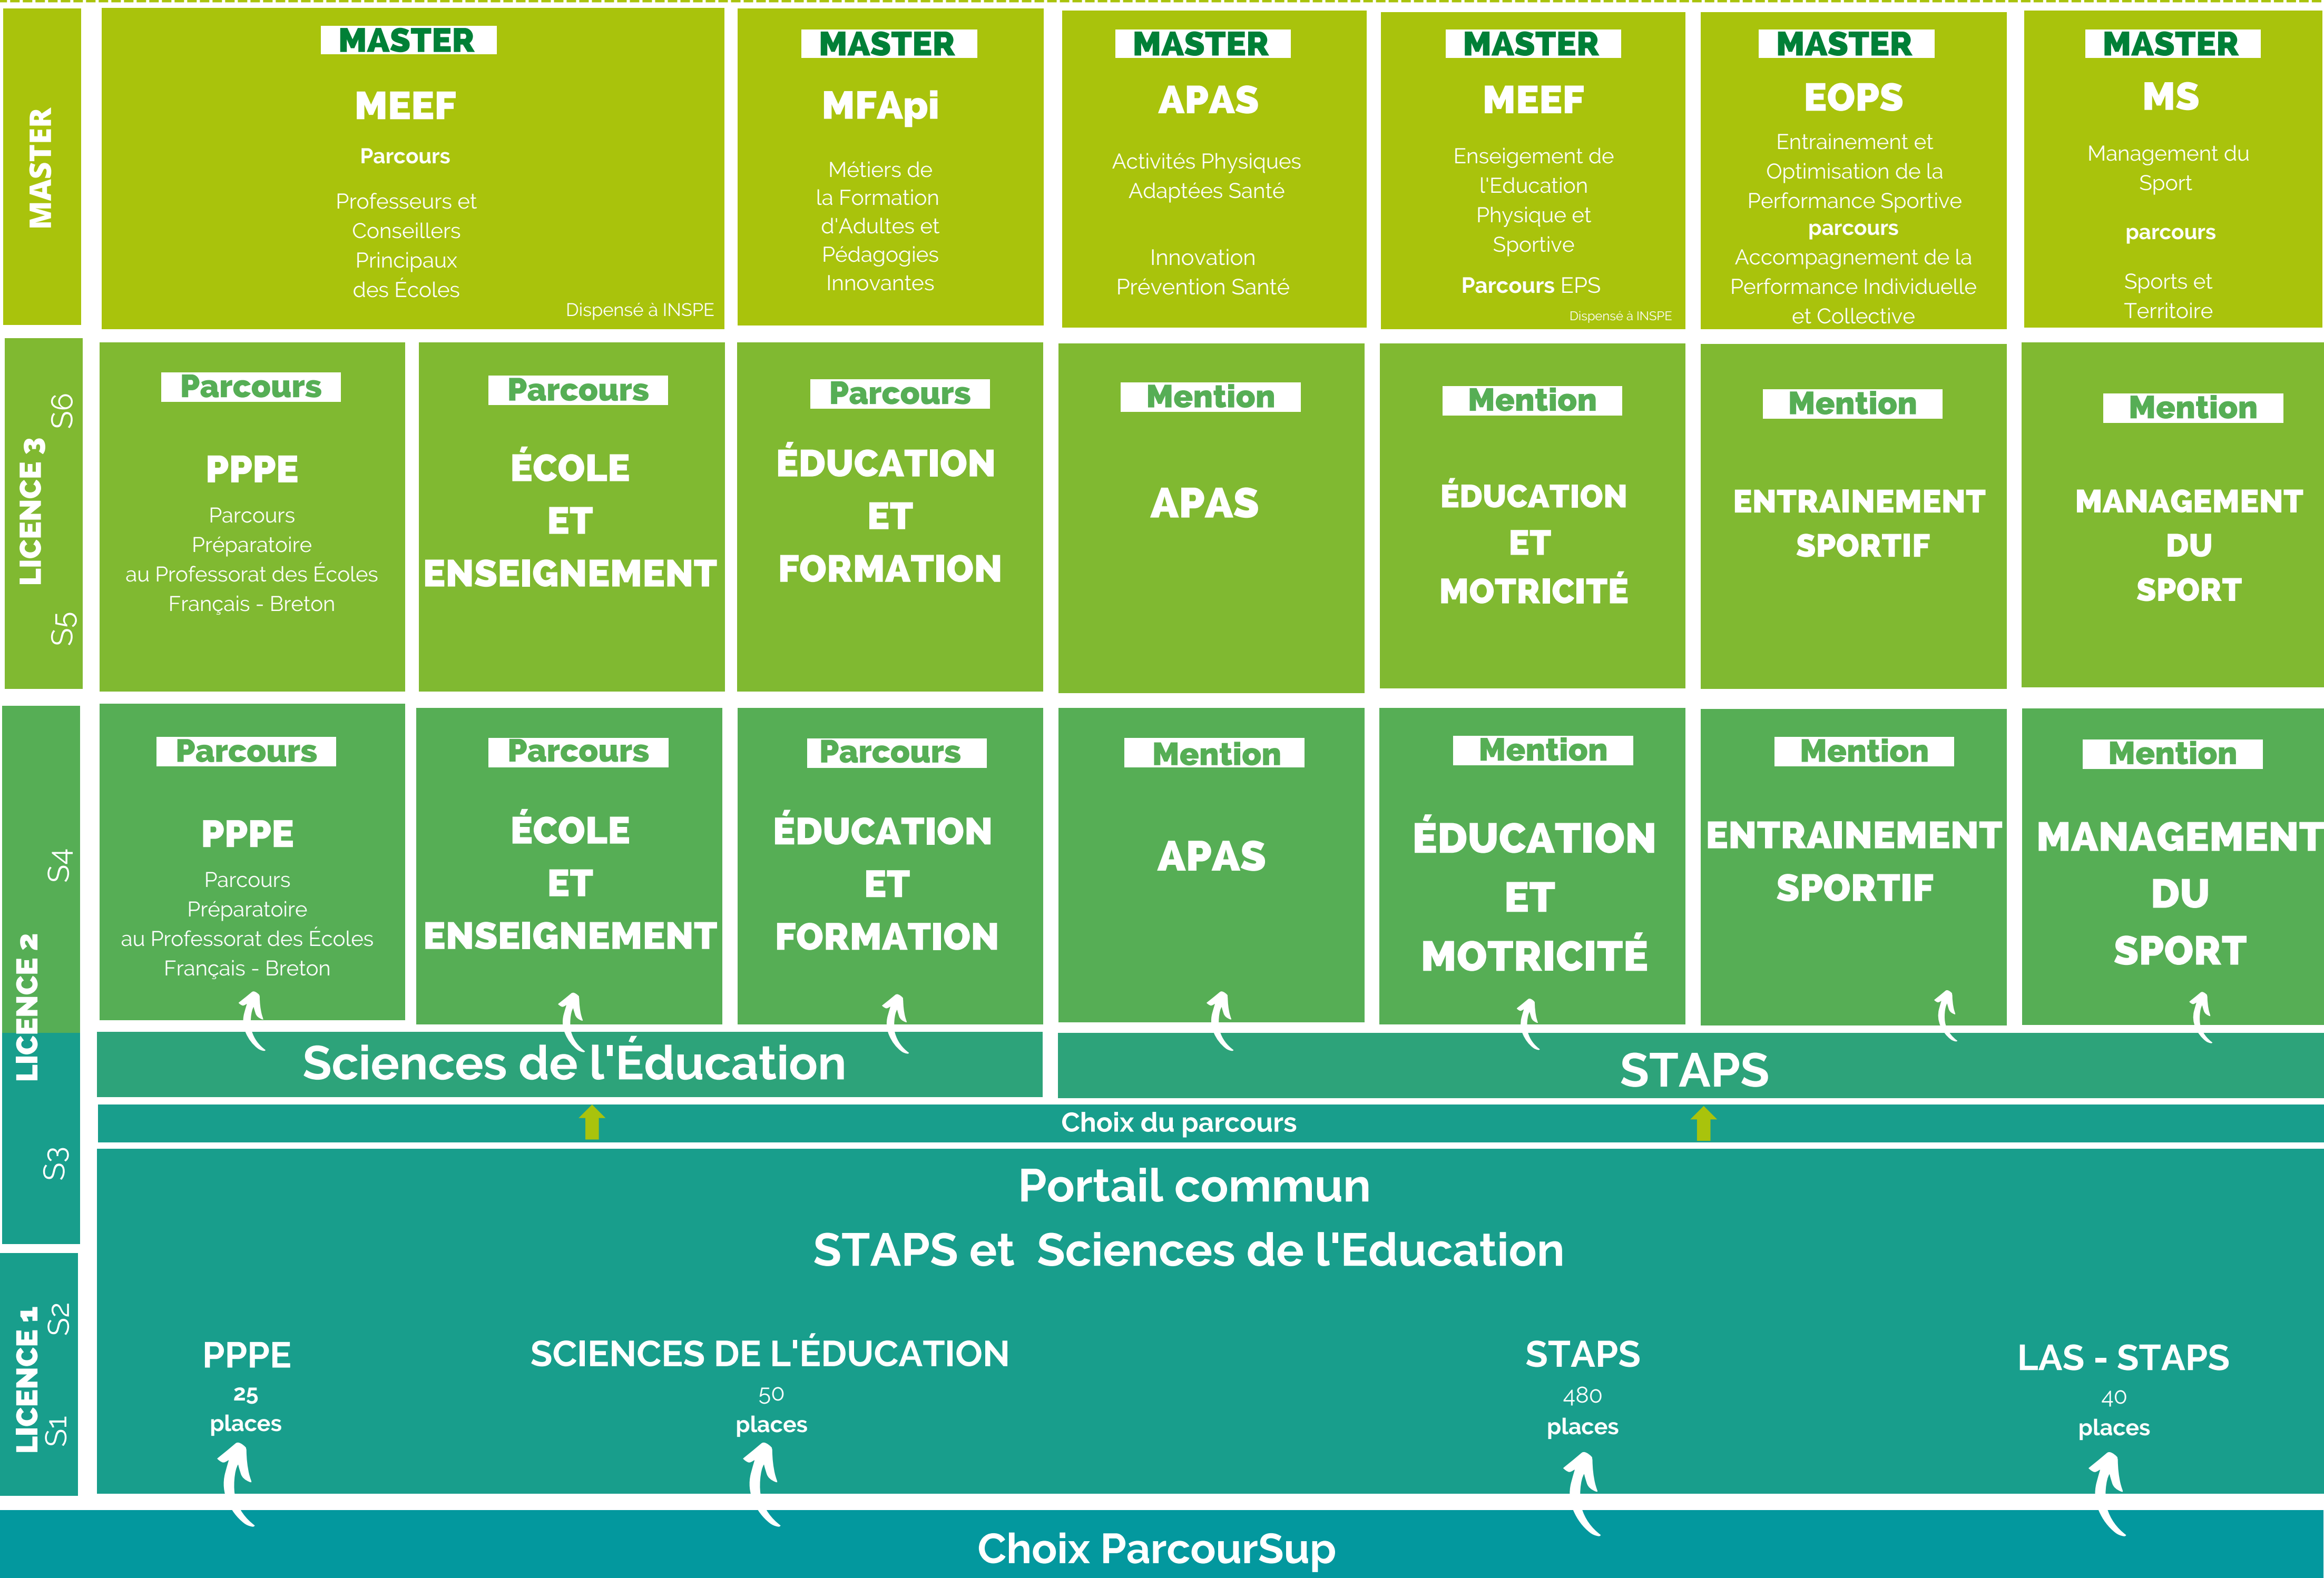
MASTER

MASTER
MEEF
Parcours
Professeurs et Conseillers Principaux des Écoles
Dispensé à INSPE

MASTER
MFApi
Métiers de la Formation d'Adultes et Pédagogies Innovantes

MASTER
APAS
Activités Physiques Adaptées Santé
Innovation Prévention Santé

MASTER
MEEF
Enseignement de l'Education Physique et Sportive
Parcours EPS
Dispensé à INSPE

MASTER
EOPS
Entrainement et Optimisation de la Performance Sportive
parcours
Accompagnement de la Performance Individuelle et Collective

MASTER
MS
Management du Sport
parcours
Sports et Territoire

LICENCE 3
S5
S6

Parcours
PPPE
Parcours Préparatoire au Professorat des Écoles Français - Breton

Parcours
ÉCOLE ET ENSEIGNEMENT

Parcours
ÉDUCATION ET FORMATION

Mention
APAS

Mention
ÉDUCATION ET MOTRICITÉ

Mention
ENTRAINEMENT SPORTIF

Mention
MANAGEMENT DU SPORT

LICENCE 2
S3
S4

Parcours
PPPE
Parcours Préparatoire au Professorat des Écoles Français - Breton

Parcours
ÉCOLE ET ENSEIGNEMENT

Parcours
ÉDUCATION ET FORMATION

Mention
APAS

Mention
ÉDUCATION ET MOTRICITÉ

Mention
ENTRAINEMENT SPORTIF

Mention
MANAGEMENT DU SPORT

Sciences de l'Éducation

STAPS

Choix du parcours

Portail commun
STAPS et Sciences de l'Education

LICENCE 1
S1
S2

PPPE
25
places

SCIENCES DE L'ÉDUCATION
50
places

STAPS
480
places

LAS - STAPS
40
places

Choix ParcourSup